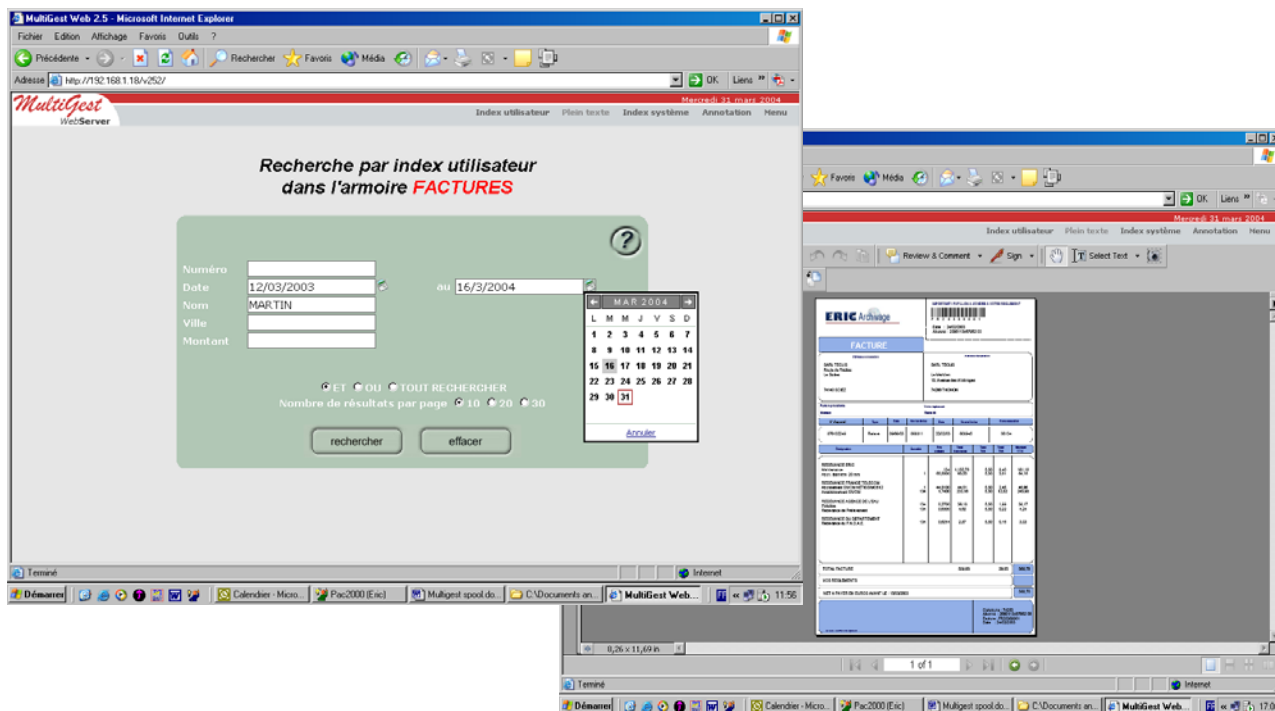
MultiGest Web 2.5 - Microsoft Internet Explorer

Fichier Edition Affichage Favoris Outils ?

Précédente Rechercher Favoris Média

Adresse http://192.168.1.18/v252/ OK Liens »

MultiGest WebServer

Mercredi 31 mars 2004

Index utilisateur Plein texte Index système Annotation Menu

Recherche par index utilisateur
dans l'armoire FACTURES

?

Numéro
Date 12/03/2003 au 16/3/2004
Nom MARTIN
Ville
Montant

| MAR 2004 | | | | | | |
|---|---|---|---|---|---|---|
| L | M | M | J | V | S | D |
| 1 | 2 | 3 | 4 | 5 | 6 | 7 |
| 8 | 9 | 10 | 11 | 12 | 13 | 14 |
| 15 | 16 | 17 | 18 | 19 | 20 | 21 |
| 22 | 23 | 24 | 25 | 26 | 27 | 28 |
| 29 | 30 | 31 | | | | |

Annuler

ET OU TOUT RECHERCHER
Nombre de résultats par page 10 20 30

rechercher effacer

Terminé Internet

Démarrer Calendrier - Micro... Pac2000 (Eric) Multigest spool.do... C:\Documents an... MultiGest Web... 11:56

Favoris Média

OK Liens »

Mercredi 31 mars 2004

Index utilisateur Plein texte Index système Annotation Menu

Review & Comment Sign Select Text

ERIC Archivage

FACTURE

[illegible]

8,26 x 11,69 in

1 of 1

Terminé Internet

Démarrer Calendrier - Micro... Pac2000 (Eric) Multigest spool.do... C:\Documents an... MultiGest Web... 17:0